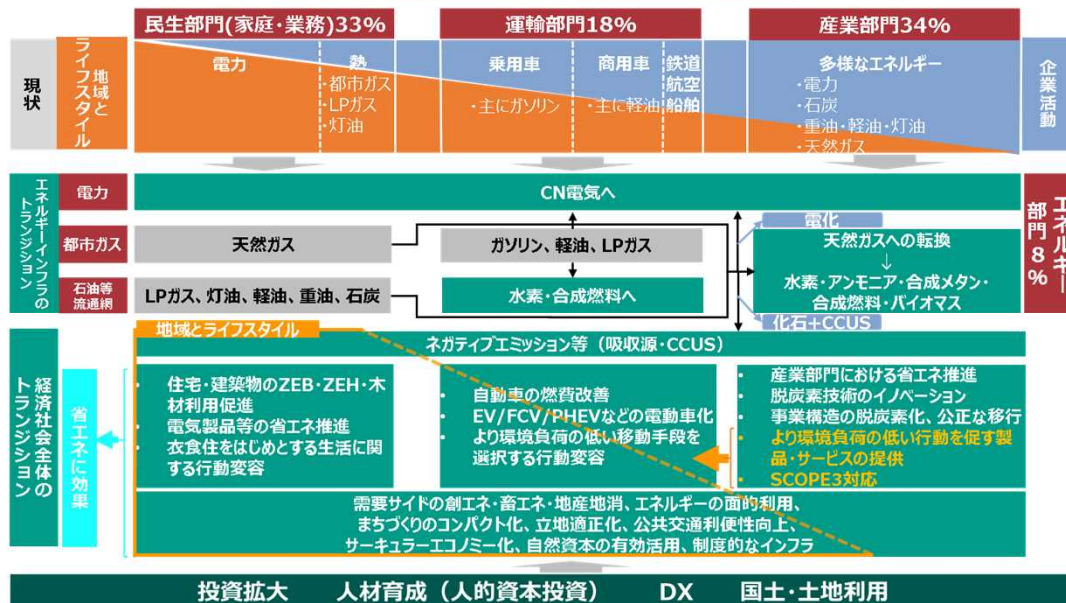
民生部門(家庭・業務)33%

運輸部門18%

産業部門34%

現状

地域とライフスタイル

電力

熱
・都市ガス
・LPガス
・灯油

乗用車
・主にガソリン

商用車
・主に軽油

鉄道
航空
船舶

多様なエネルギー
・電力
・石炭
・重油・軽油・灯油
・天然ガス

企業活動

エネルギーインフラのトランジション

電力

CN電気へ

エネルギー部門8%

都市ガス

天然ガス

ガソリン、軽油、LPガス

電化

天然ガスへの転換
↓
水素・アンモニア・合成メタン・合成燃料・バイオマス

石油等流通網

LPガス、灯油、軽油、重油、石炭

水素・合成燃料へ

化石+CCUS

地域とライフスタイル

ネガティブエミッション等（吸収源・CCUS）

経済社会全体のトランジション

省エネに効果

・住宅・建築物のZEB・ZEH・木材利用促進
・電気製品等の省エネ推進
・衣食住をはじめとする生活に関する行動変容

・自動車の燃費改善
・EV/FCV/PHEVなどの電動車化
・より環境負荷の低い移動手段を選択する行動変容

・産業部門における省エネ推進
・脱炭素技術のイノベーション
・事業構造の脱炭素化、公正な移行
・より環境負荷の低い行動を促す製品・サービスの提供
・SCOPE3対応

需要サイドの創エネ・畜エネ・地産地消、エネルギーの面的利用、まちづくりのコンパクト化、立地適正化、公共交通利便性向上、サーキュラーエコノミー化、自然資本の有効活用、制度的なインフラ

投資拡大　人材育成（人的資本投資）　DX　国土・土地利用